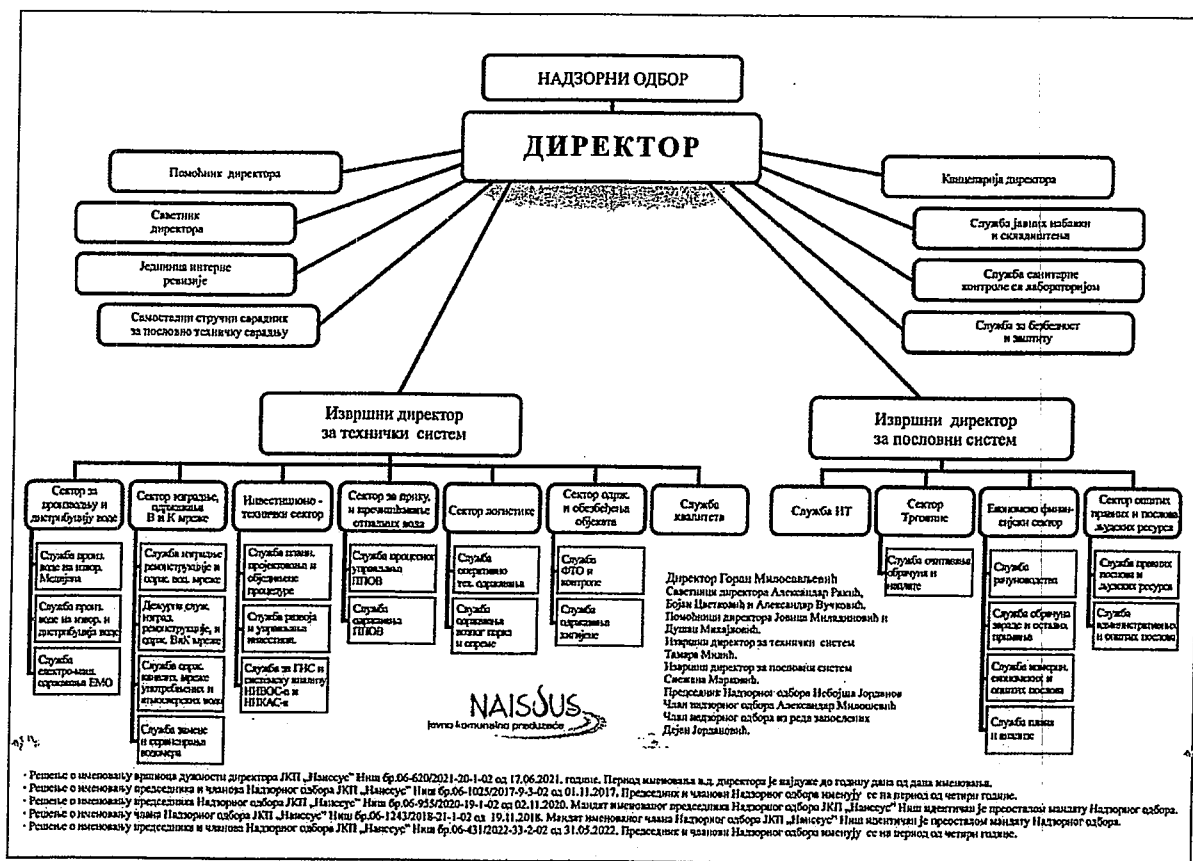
НАДЗОРНИ ОДБОР

ДИРЕКТОР

Помоћник директора

Саветник директора

Јединица интерне ревизије

Самостални стручни сарадник за пословно техничку сарадњу

Канцеларија директора

Служба јавних набавки и складиштења

Служба санитарне контроле са лабораторијом

Служба за безбедност и заштиту

Извршни директор за технички систем

Извршни директор за пословни систем

Сектор за производњу и дистрибуцију воде

Служба произ. воде на извор. Медијана

Служба произ. воде на извор. и дистрибуција воде

Служба електро-маш. одржавања ЕМО

Сектор изградње, одржавања В и К мреже

Служба изградње, реконструкције и одрж. вод. мреже

Дежурни служ. изград. реконструкције, и одрж. ВиК мреже

Служба одрж. канализ. мреже употребљених и атмосферских вода

Служба замене и сервисирања водомера

Инвестиционо - технички сектор

Служба планс. пројектовања и обједињене процедуре

Служба развоја и управљања инвестиц.

Служба за ГИС и систематску анализу НИВОС-а и НИКАС-а

Сектор за пријем и пречишћавање отпадних вода

Служба процесног управљања ППОВ

Служба одржавања ППОВ

Сектор логистике

Служба оперативно тех. одржавања

Служба одржавања возног парка и опреме

Сектор одрж. и обезбеђења објеката

Служба ФТО и контроле

Служба одржавања хигијене

Служба квалитета

Служба ИТ

Сектор Трговине

Служба очитавања обрачуна и наплате

Економско финансијски сектор

Служба рачуноводства

Служба обрачуна зараде и осталих примања

Служба комерц. економских и општих послова

Служба плана и анализе

Сектор општих правних и послова људских ресурса

Служба правних послова и људских ресурса

Служба административно и општих послова

Директор Горан Милосављевић
Саветници директора Александар Ракић, Бојан Цветковић и Александар Вучковић.
Помоћници директора Јовица Миладиновић и Душан Михајловић.
Извршни директор за технички систем Тамара Милић.
Извршни директор за пословни систем Снежана Марковић.
Председник Надзорног одбора Небојша Јорданов
Члан надзорног одбора Александар Милошевић
Члан надзорног одбора из реда запослених Дејан Јордановић.

NAISSUS
javno komunalno preduzeće

- Решење о именовању вршиоца дужности директора ЈКП „Наиссус" Ниш бр.06-620/2021-20-1-02 од 17.06.2021. године. Период именовања в.д. директора је најдуже до годину дана од дана именовања.
- Решење о именовању председника и чланова Надзорног одбора ЈКП „Наиссус" Ниш бр.06-1025/2017-9-3-02 од 01.11.2017. Председник и чланови Надзорног одбора именују се на период од четири године.
- Решење о именовању председника Надзорног одбора ЈКП „Наиссус" Ниш бр.06-955/2020-19-1-02 од 02.11.2020. Мандат именованог председника Надзорног одбора ЈКП „Наиссус" Ниш идентичан је преосталом мандату Надзорног одбора.
- Решење о именовању члана Надзорног одбора ЈКП „Наиссус" Ниш бр.06-1243/2018-21-1-02 од 19.11.2018. Мандат именованог члана Надзорног одбора ЈКП „Наиссус" Ниш идентичан је преосталом мандату Надзорног одбора.
- Решење о именовању председника и чланова Надзорног одбора ЈКП „Наиссус" Ниш бр.06-431/2022-33-2-02 од 31.05.2022. Председник и чланови Надзорног одбора именују се на период од четири године.